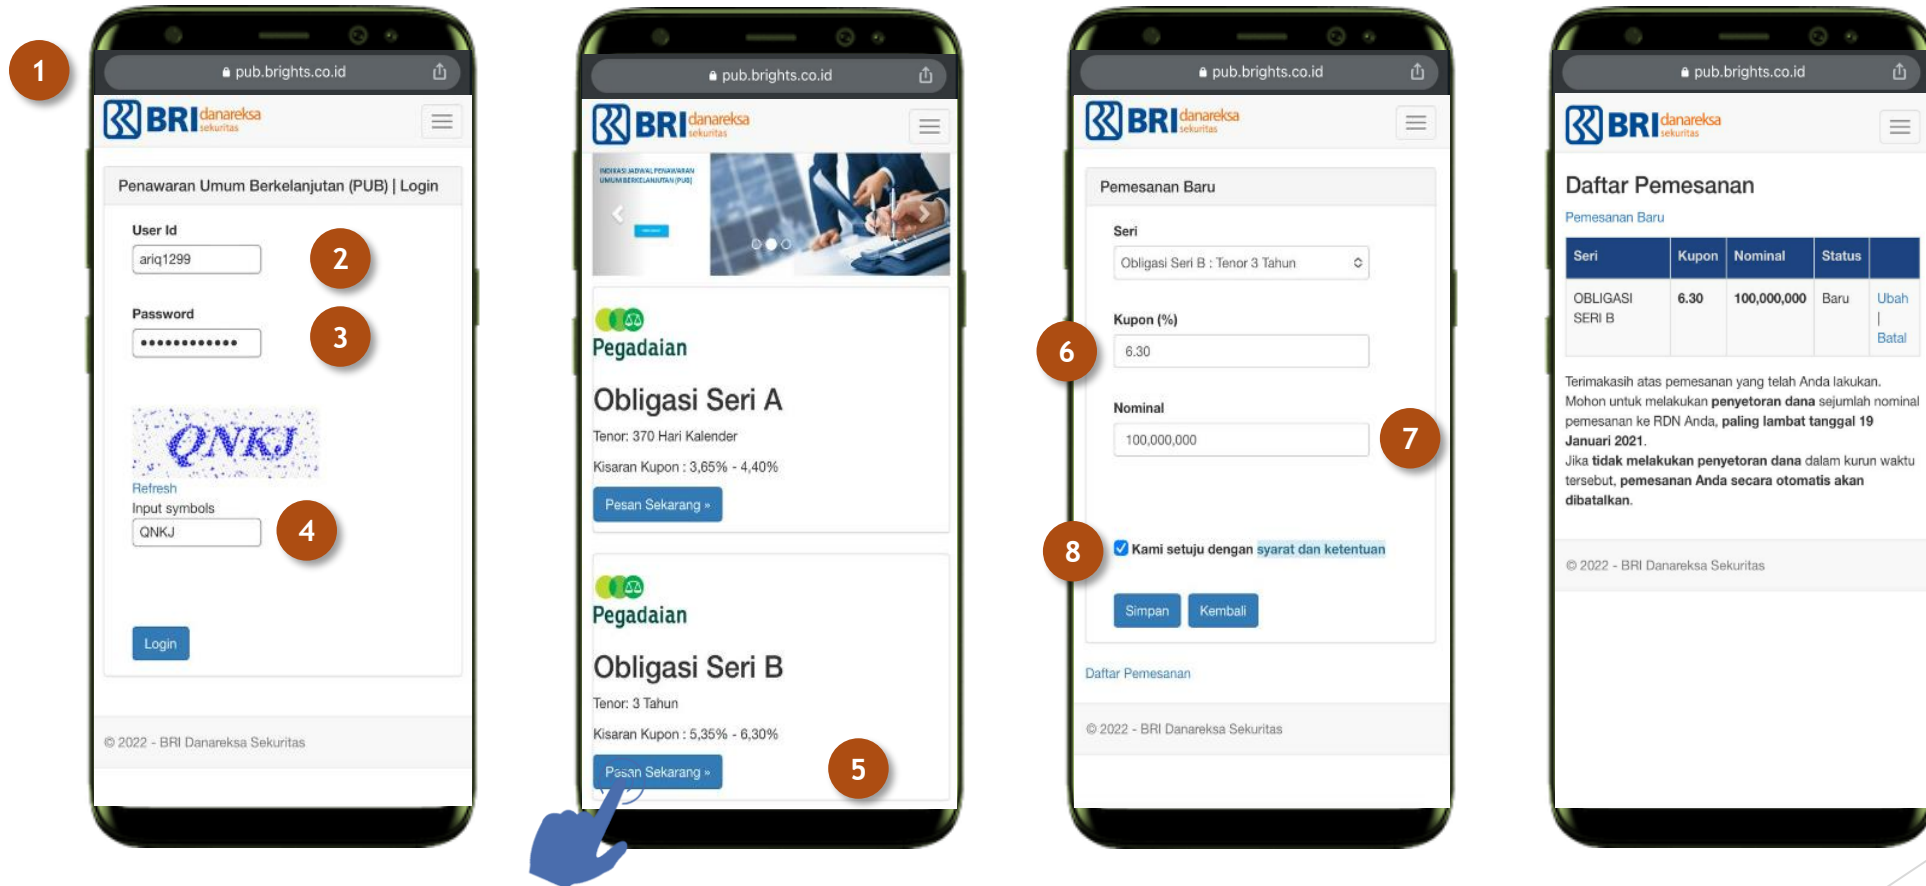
1

pub.brights.co.id

BRI danareksa sekuritas

Penawaran Umum Berkelanjutan (PUB) | Login

User Id

ariq1299

2

Password

••••••••••••

3

QNKJ

Refresh

Input symbols

QNKJ

4

Login

© 2022 - BRI Danareksa Sekuritas

pub.brights.co.id

BRI danareksa sekuritas

INDIKASI JADWAL PENAWARAN UMUM BERKELANJUTAN (PUB)

Pegadaian

Obligasi Seri A

Tenor: 370 Hari Kalender

Kisaran Kupon : 3,65% - 4,40%

Pesan Sekarang »

Pegadaian

Obligasi Seri B

Tenor: 3 Tahun

Kisaran Kupon : 5,35% - 6,30%

Pesan Sekarang »

5

pub.brights.co.id

BRI danareksa sekuritas

Pemesanan Baru

Seri

Obligasi Seri B : Tenor 3 Tahun

Kupon (%)

6

6.30

Nominal

100,000,000

7

8

Kami setuju dengan syarat dan ketentuan

Simpan Kembali

Daftar Pemesanan

© 2022 - BRI Danareksa Sekuritas

pub.brights.co.id

BRI danareksa sekuritas

Daftar Pemesanan

Pemesanan Baru

| Seri | Kupon | Nominal | Status | |
|---|---|---|---|---|
| OBLIGASI SERI B | 6.30 | 100,000,000 | Baru | Ubah \| Batal |

Terimakasih atas pemesanan yang telah Anda lakukan.
Mohon untuk melakukan penyetoran dana sejumlah nominal pemesanan ke RDN Anda, paling lambat tanggal 19 Januari 2021.
Jika tidak melakukan penyetoran dana dalam kurun waktu tersebut, pemesanan Anda secara otomatis akan dibatalkan.

© 2022 - BRI Danareksa Sekuritas